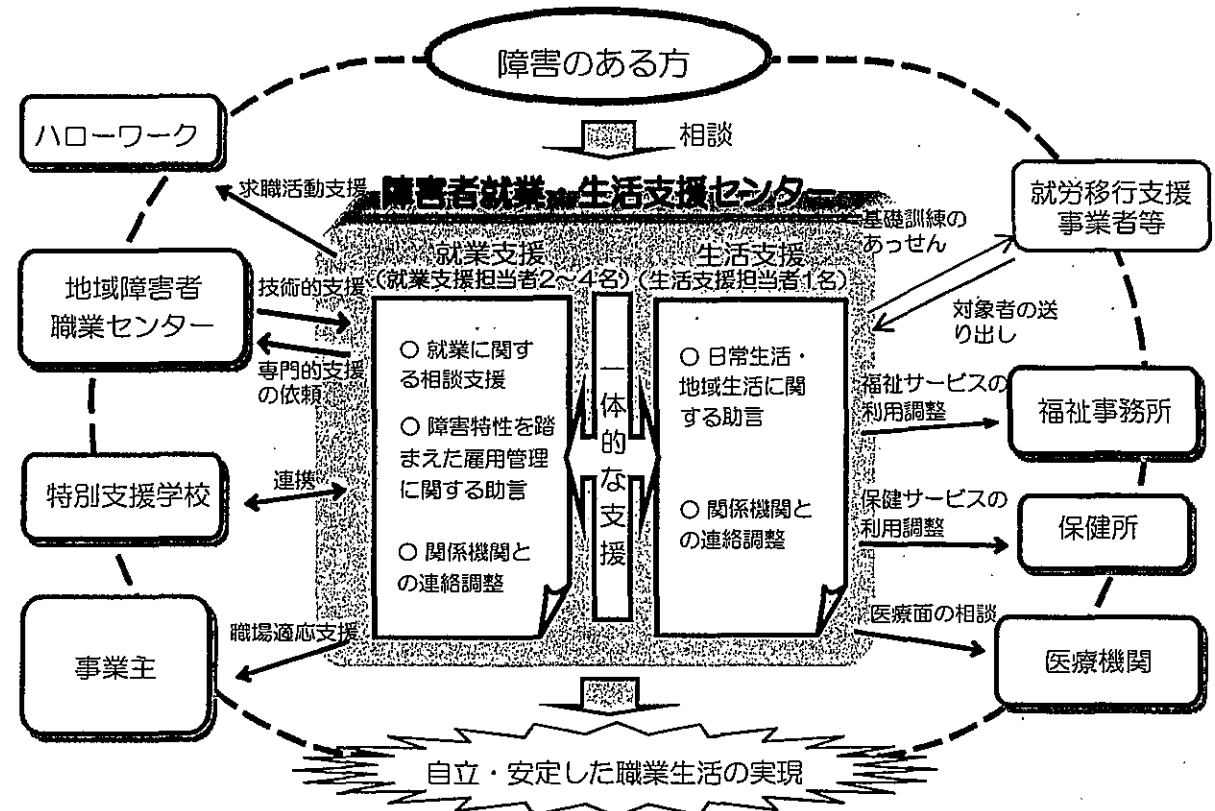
障害のある方

相談

ハローワーク

求職活動支援

障害者就業・生活支援センター

基礎訓練のあっせん

就労移行支援事業者等

就業支援（就業支援担当者2～4名）

生活支援（生活支援担当者1名）

地域障害者職業センター

技術的支援

専門的支援の依頼

○ 就業に関する相談支援

○ 障害特性を踏まえた雇用管理に関する助言

○ 関係機関との連絡調整

一体的な支援

○ 日常生活・地域生活に関する助言

○ 関係機関との連絡調整

対象者の送り出し

福祉サービスの利用調整

福祉事務所

特別支援学校

連携

保健サービスの利用調整

保健所

事業主

職場適応支援

医療面の相談

医療機関

自立・安定した職業生活の実現